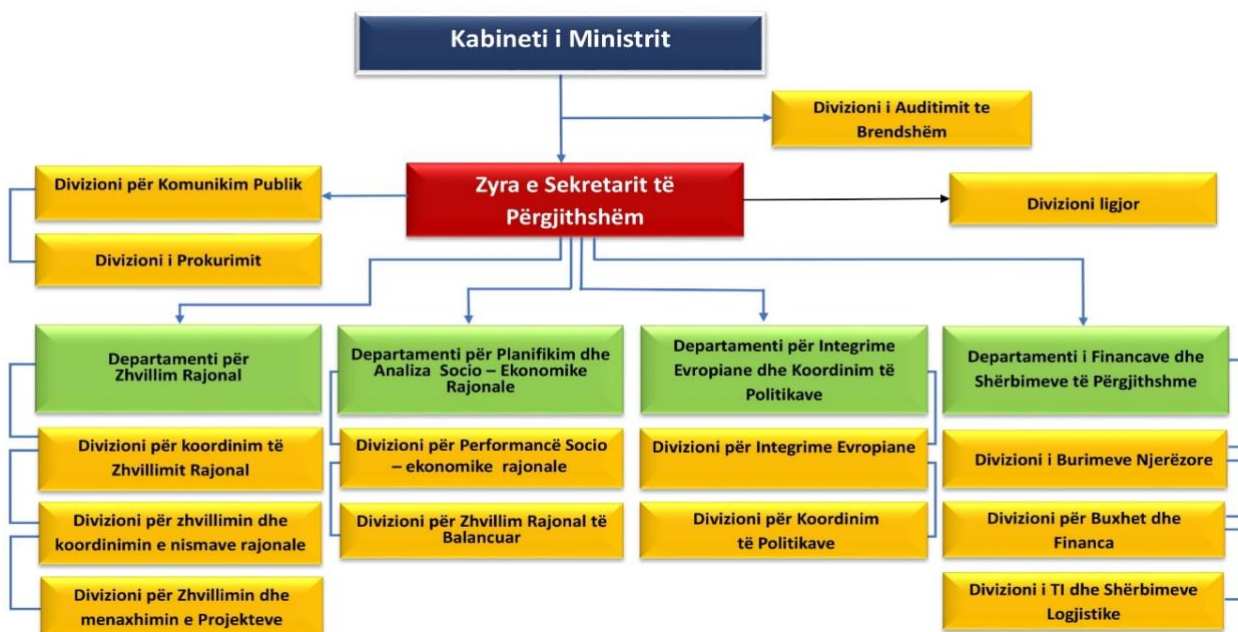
Kabineti i Ministrit

Divizioni i Auditimit te Brendshëm

Divizioni për Komunikim Publik

Divizioni i Prokurimit

Zyra e Sekretarit të Përgjithshëm

Divizioni ligjor

Departamenti për Zhvillim Rajonal

Divizioni për koordinim të Zhvillimit Rajonal

Divizioni për zhvillimin dhe koordinimin e nismave rajonale

Divizioni për Zhvillimin dhe menaxhimin e Projekteve

Departamenti për Planifikim dhe Analiza Socio – Ekonomike Rajonale

Divizioni për Performancë Socio – ekonomike rajonale

Divizioni për Zhvillim Rajonal të Balancuar

Departamenti për Integrime Evropiane dhe Koordinim të Politikave

Divizioni për Integrime Evropiane

Divizioni për Koordinim të Politikave

Departamenti i Financave dhe Shërbimeve të Përgjithshme

Divizioni i Burimeve Njerëzore

Divizioni për Buxhet dhe Financa

Divizioni i TI dhe Shërbimeve Logjistike